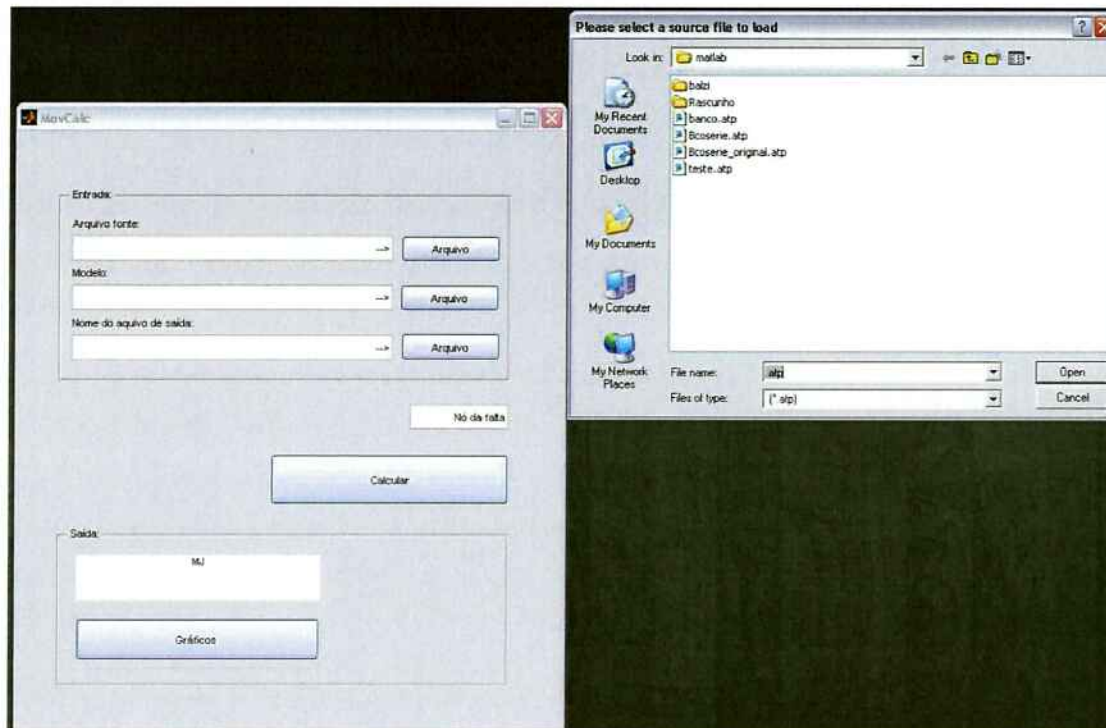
MovCalc

Entrada:

Arquivo fonte:

--> Arquivo

Modelo:

--> Arquivo

Nome do aquivo de saida:

--> Arquivo

Nó da falta

Calcular

Saida:

MJ

Gráficos

Please select a source file to load

Look in: matlab

My Recent Documents

Desktop

My Documents

My Computer

My Network Places

balzi
Rascunho
banco.atp
Bcoserie.atp
Bcoserie_original.atp
teste.atp

File name: .atp

Files of type: (*.atp)

Open

Cancel